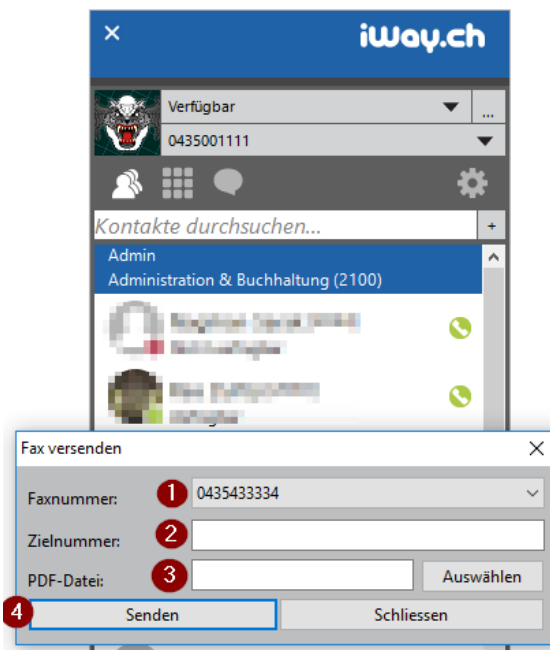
×
iWay.ch

Verfügbar
...
0435001111

Kontakte durchsuchen...
+

Admin
Administration & Buchhaltung (2100)

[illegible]
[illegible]

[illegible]
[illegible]

Fax versenden
×

Faxnummer:
1
0435433334

Zielnummer:
2

PDF-Datei:
3
Auswählen

4
Senden
Schliessen